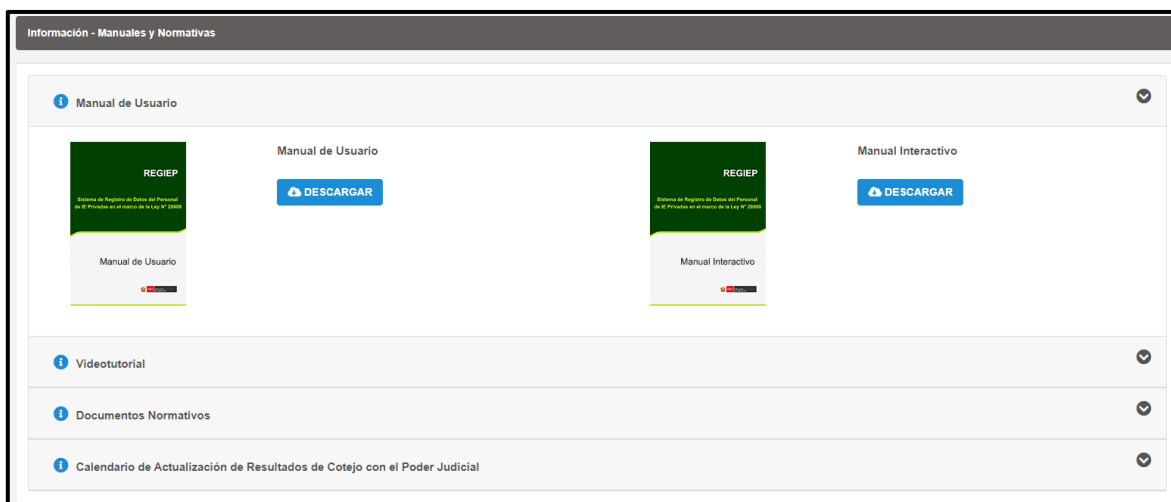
Información - Manuales y Normativas

Manual de Usuario

REGIEP

Sistema de Registro de Datos del Personal de IE Privadas en el marco de la Ley N° 29988

Manual de Usuario

Manual de Usuario

DESCARGAR

REGIEP

Sistema de Registro de Datos del Personal de IE Privadas en el marco de la Ley N° 29988

Manual Interactivo

Manual Interactivo

DESCARGAR

Videotutorial

Documentos Normativos

Calendario de Actualización de Resultados de Cotejo con el Poder Judicial